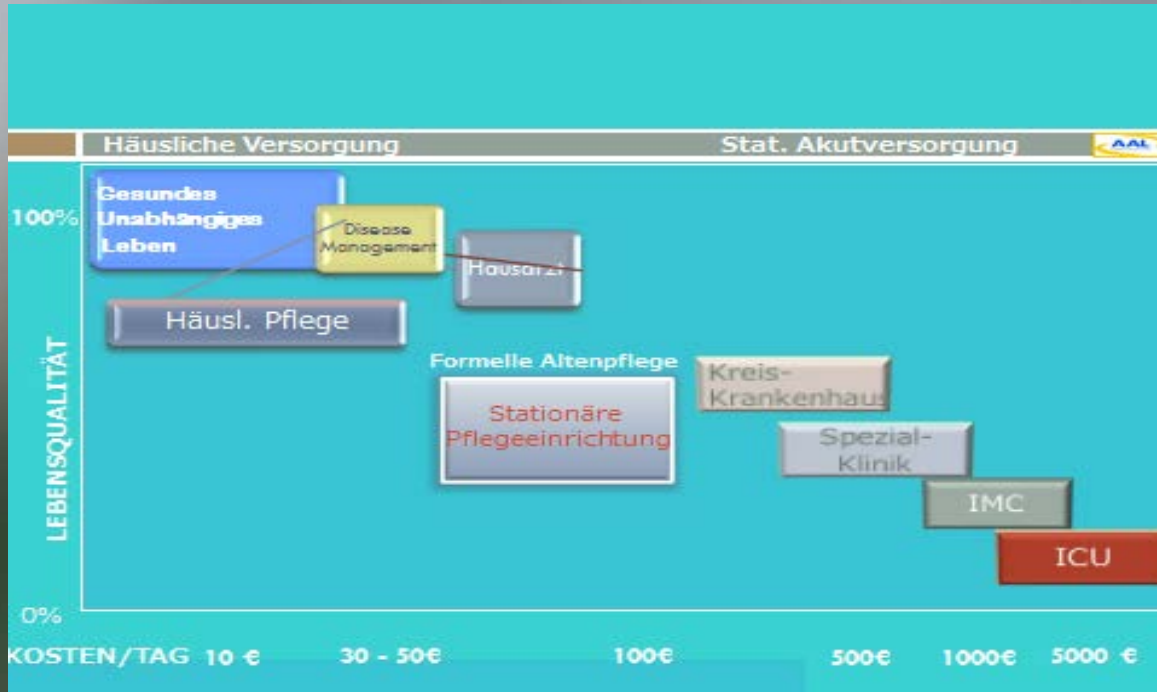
Häusliche Versorgung

Stat. Akutversorgung

AAL

100%

Gesundes Unabhängiges Leben

Disease Management

Hausarzt

Häusl. Pflege

Formelle Altenpflege

Stationäre Pflegeeinrichtung

Kreis-Krankenhaus

Spezial-Klinik

IMC

ICU

LEBENSQUALITÄT

0%

KOSTEN/TAG 10 €

30 - 50€

100€

500€

1000€

5000 €